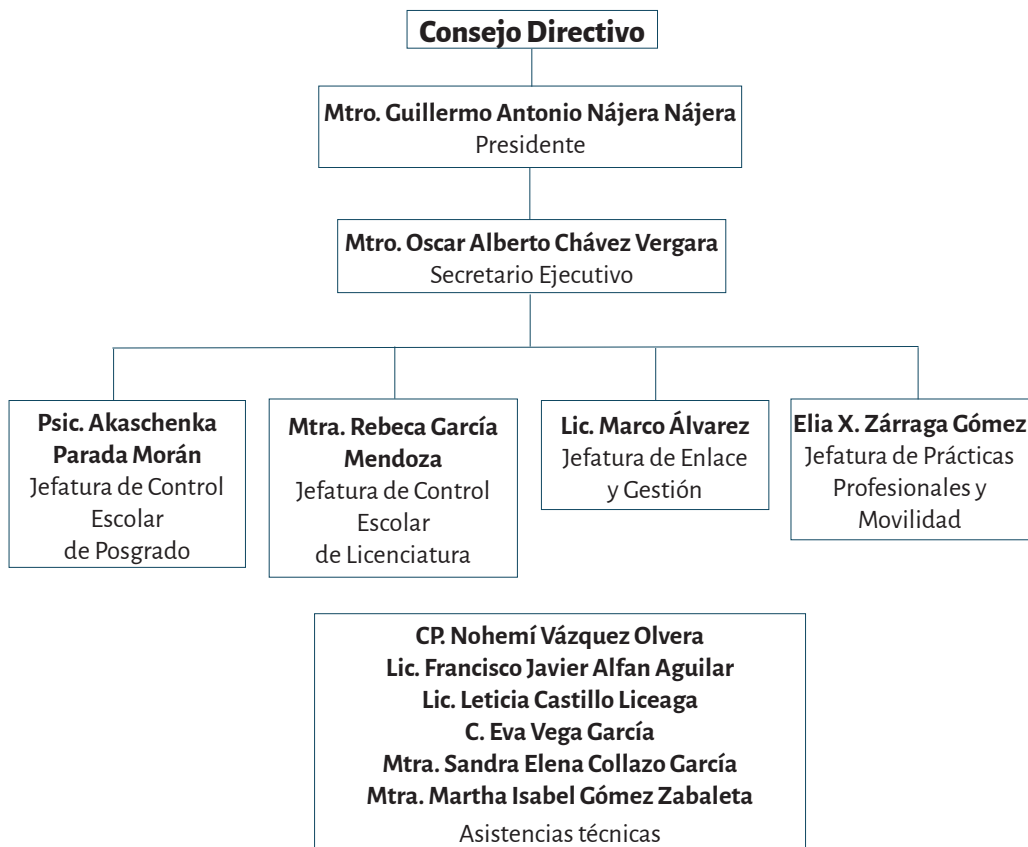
Consejo Directivo

Mtro. Guillermo Antonio Nájera Nájera
Presidente

Mtro. Oscar Alberto Chávez Vergara
Secretario Ejecutivo

Psic. Akaschenka Parada Morán
Jefatura de Control Escolar de Posgrado

Mtra. Rebeca García Mendoza
Jefatura de Control Escolar de Licenciatura

Lic. Marco Álvarez
Jefatura de Enlace y Gestión

Elia X. Zárraga Gómez
Jefatura de Prácticas Profesionales y Movilidad

CP. Nohemí Vázquez Olvera
Lic. Francisco Javier Alfan Aguilar
Lic. Leticia Castillo Liceaga
C. Eva Vega García
Mtra. Sandra Elena Collazo García
Mtra. Martha Isabel Gómez Zabaleta
Asistencias técnicas